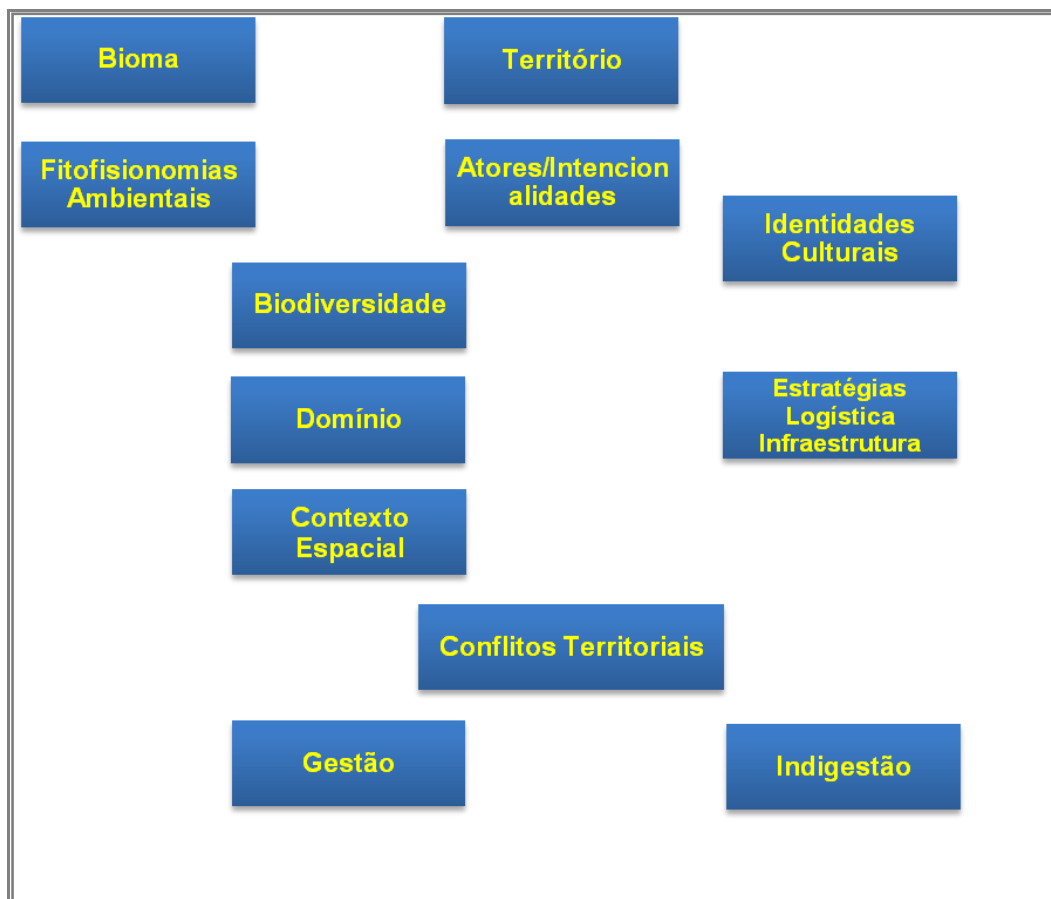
Bioma

Território

Fitofisionomias Ambientais

Atores/Intencion alidades

Identidades Culturais

Biodiversidade

Domínio

Estratégias Logística Infraestrutura

Contexto Espacial

Conflitos Territoriais

Gestão

Indigestão